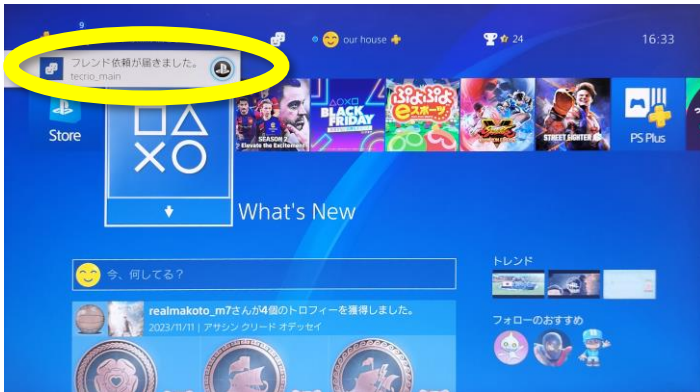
9

フレンド依頼が届きました。
tecrio_main

our house

24

16:33

Store

SEASON 2
Elevate the Excitement

BLACK FRIDAY

ぷよぷよ eスポーツ

STREET FIGHTER 6

PS Plus

What's New

今、何してる？

トレンド

realmakoto_m7さんが4個のトロフィーを獲得しました。
2023/11/11 | アサシン クリード オデッセイ

フォローのおすすめ